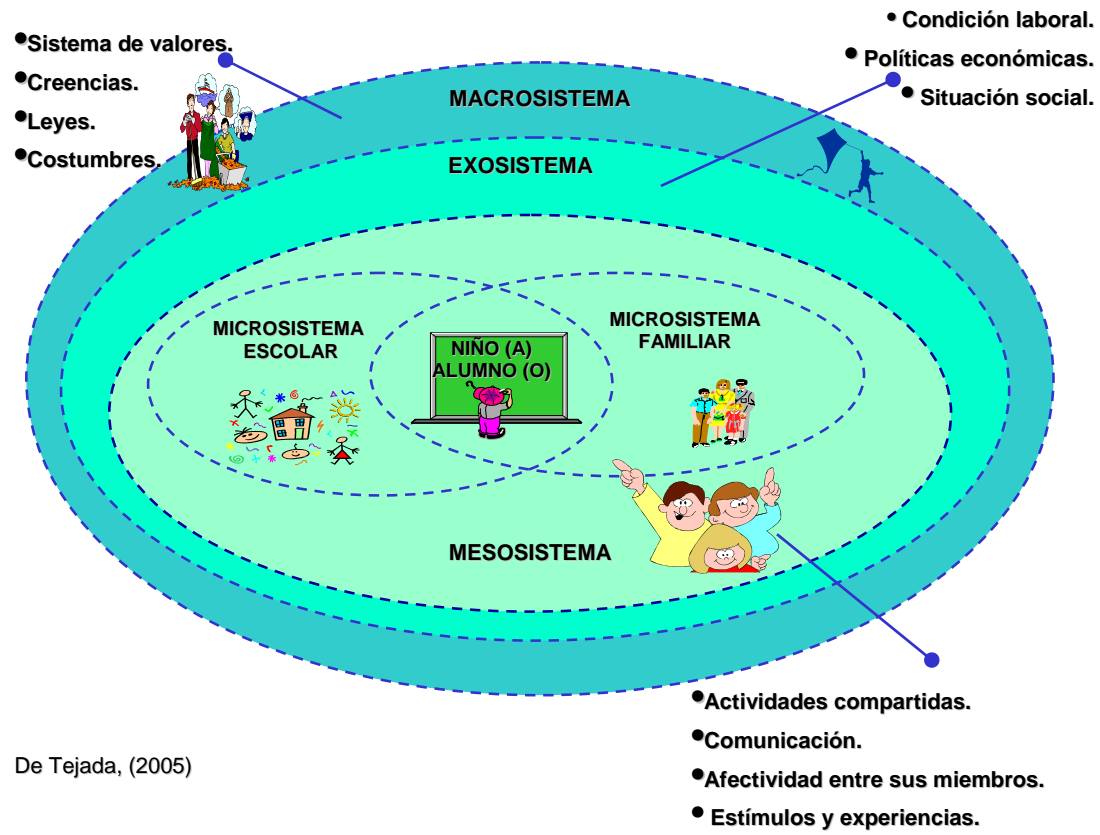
• Sistema de valores.
• Creencias.
• Leyes.
• Costumbres.

• Condición laboral.
• Políticas económicas.
• Situación social.

MACROSISTEMA

EXOSISTEMA

MICROSISTEMA ESCOLAR

NIÑO (A) ALUMNO (O)

MICROSISTEMA FAMILIAR

MESOSISTEMA

De Tejada, (2005)

• Actividades compartidas.
• Comunicación.
• Afectividad entre sus miembros.
• Estímulos y experiencias.